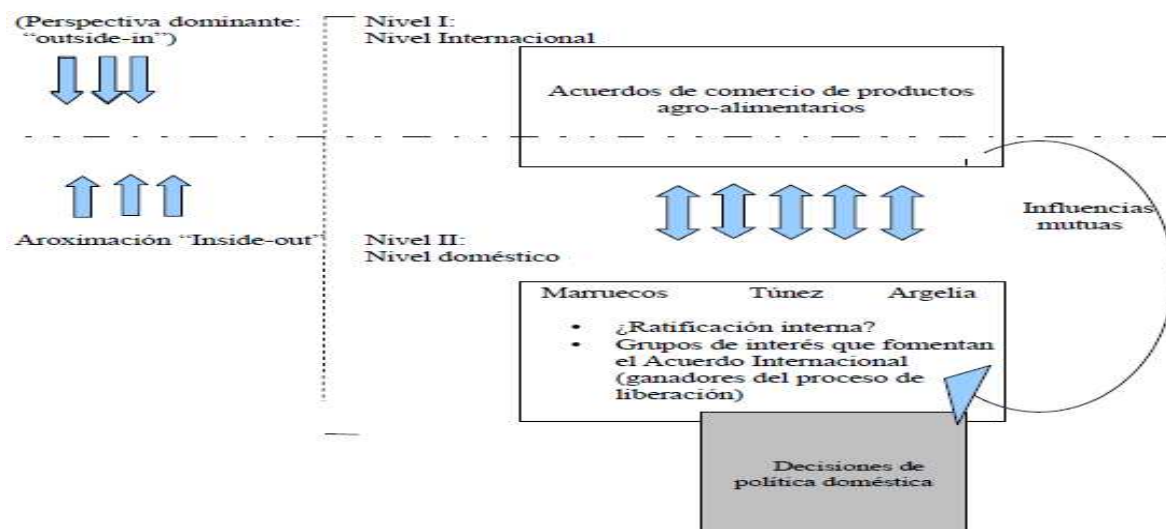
(Perspectiva dominante: "outside-in")

Nivel I:
Nivel Internacional

Acuerdos de comercio de productos agro-alimentarios

Aroximación "Inside-out"

Influencias mutuas

Nivel II:
Nivel doméstico

Marruecos Túnez Argelia

• ¿Ratificación interna?
• Grupos de interés que fomentan el Acuerdo Internacional (ganadores del proceso de liberación)

Decisiones de política doméstica